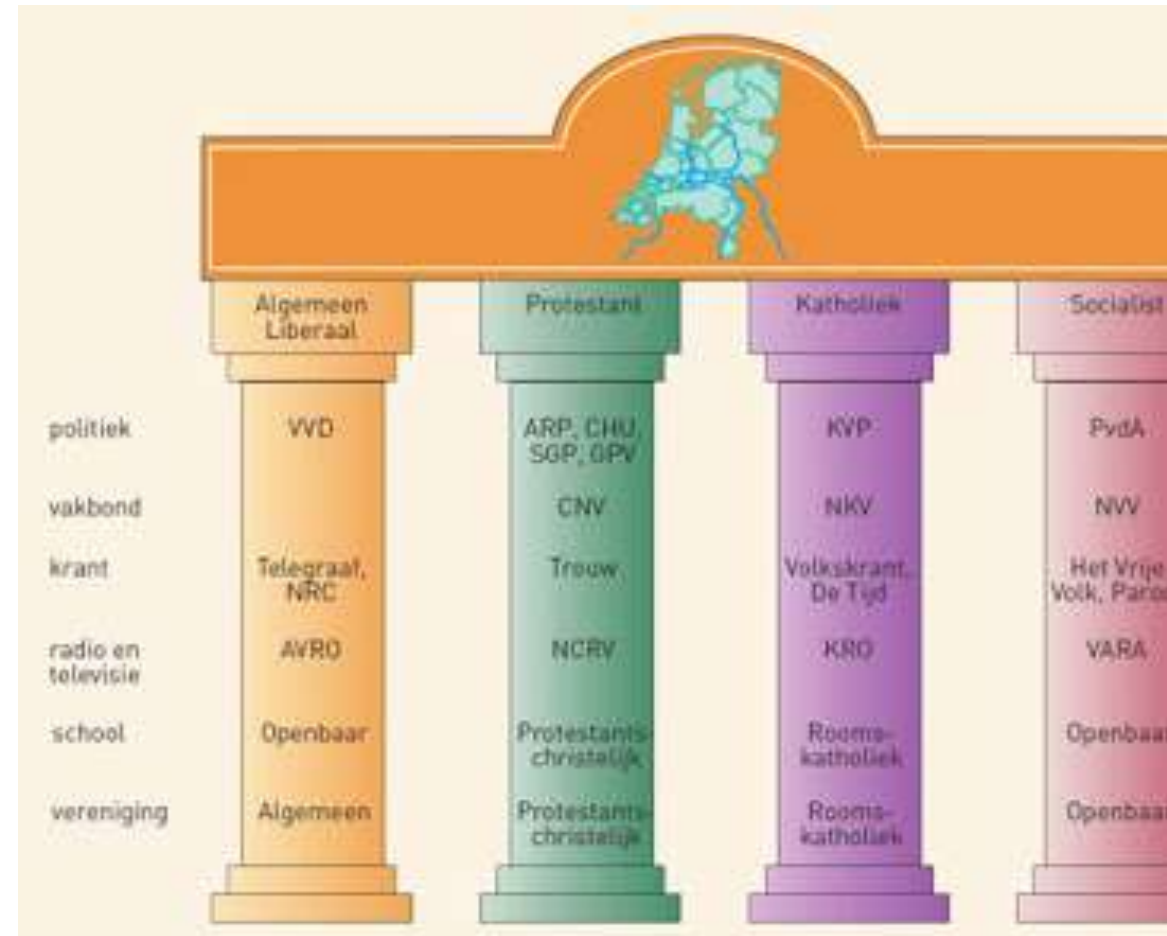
| | Algemeen Liberaal | Protestant | Katholiek | Socialist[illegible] |
|---|---|---|---|---|
| politiek | VVD | ARP, CHU, SGP, GPV | KVP | PvdA |
| vakbond | | CNV | NKV | NVV |
| krant | Telegraaf, NRC | Trouw | Volkskrant, De Tijd | Het Vrije Volk, Paro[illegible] |
| radio en televisie | AVRO | NCRV | KRO | VARA |
| school | Openbaar | Protestants-christelijk | Rooms-katholiek | Openbaa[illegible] |
| vereniging | Algemeen | Protestants-christelijk | Rooms-katholiek | Openbaa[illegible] |